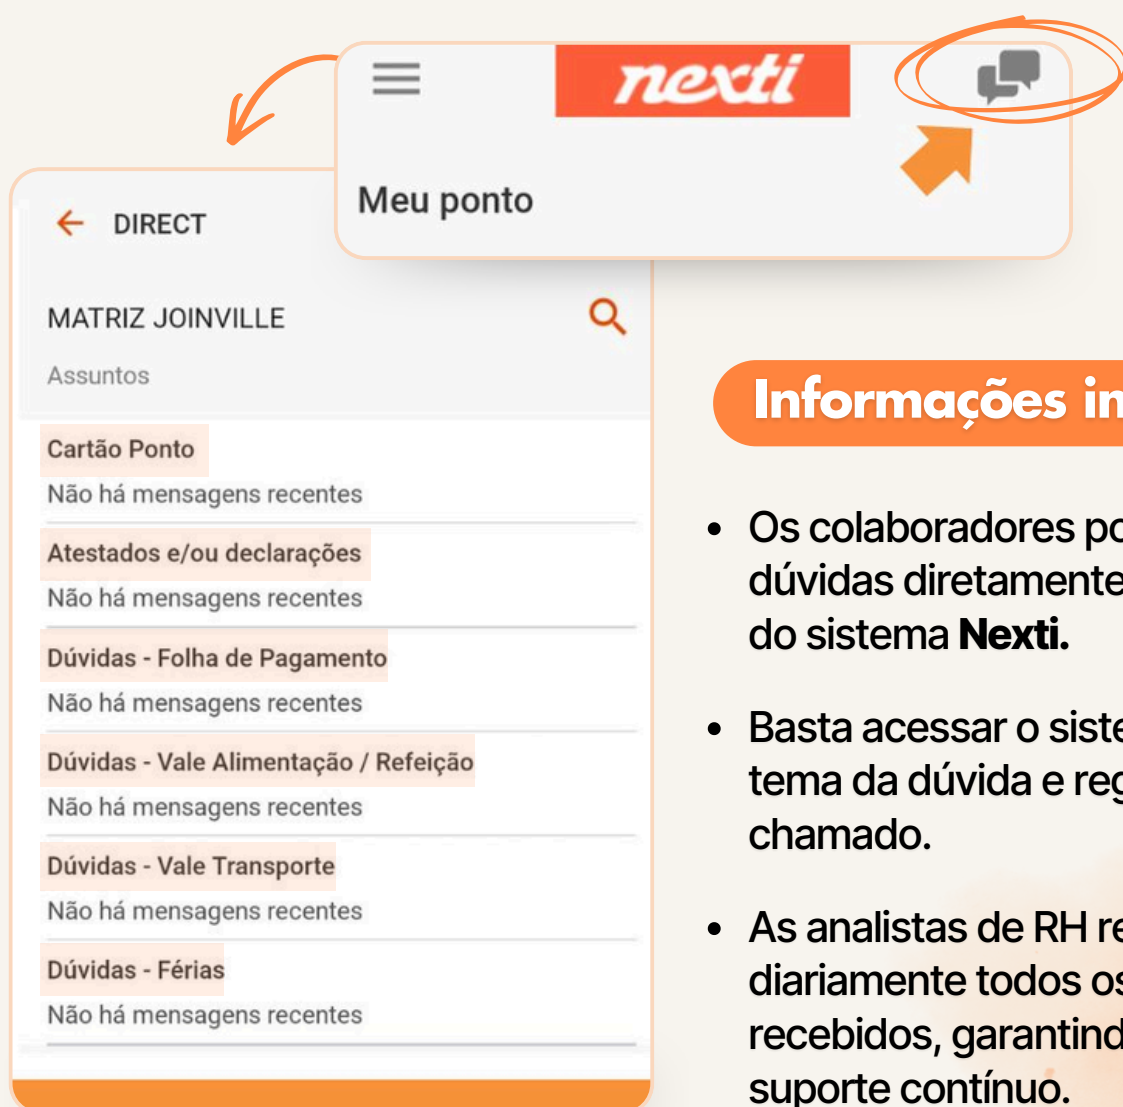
nexti

Meu ponto

DIRECT

MATRIZ JOINVILLE

Assuntos

Cartão Ponto
Não há mensagens recentes

Atestados e/ou declarações
Não há mensagens recentes

Dúvidas - Folha de Pagamento
Não há mensagens recentes

Dúvidas - Vale Alimentação / Refeição
Não há mensagens recentes

Dúvidas - Vale Transporte
Não há mensagens recentes

Dúvidas - Férias
Não há mensagens recentes

Informações in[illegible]

• Os colaboradores po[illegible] dúvidas diretamente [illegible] do sistema **Nexti.**

• Basta acessar o siste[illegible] tema da dúvida e reg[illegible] chamado.

• As analistas de RH re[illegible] diariamente todos os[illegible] recebidos, garantind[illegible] suporte contínuo.